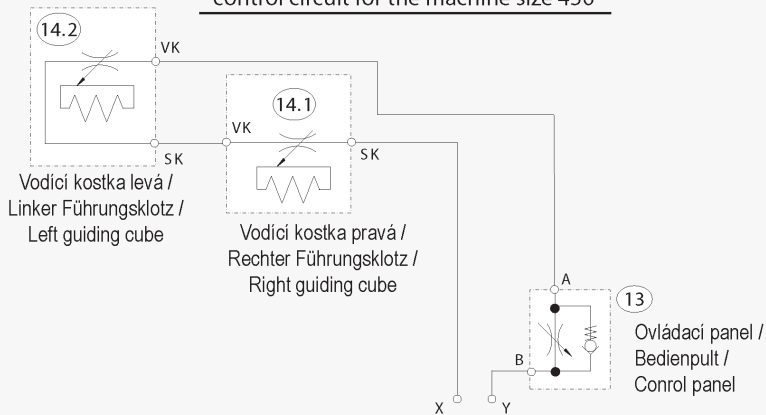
control circuit for the machine size 450

14.2

VK

SK

Vodící kostka levá / Linker Führungsklotz / Left guiding cube

14.1

VK

SK

Vodící kostka pravá / Rechter Führungsklotz / Right guiding cube

A

13

Ovládací panel / Bedienpult / Conrol panel

B

X

Y